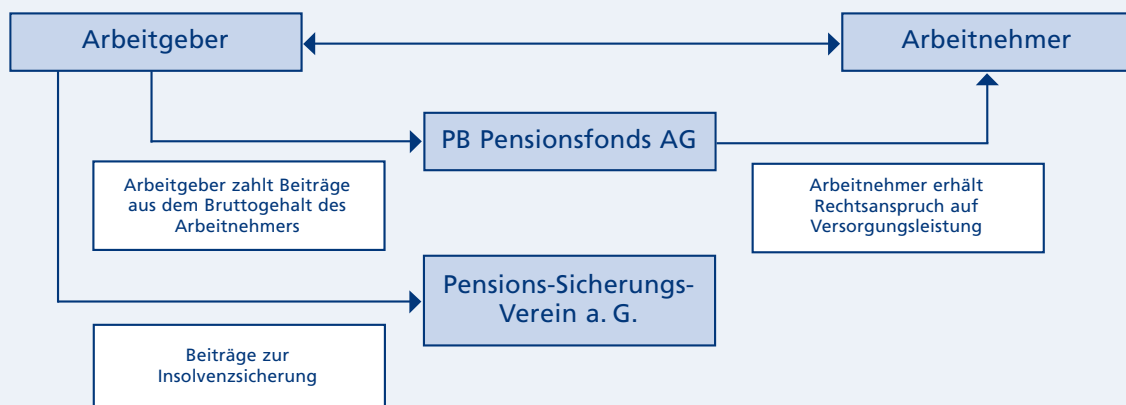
Arbeitgeber

Arbeitnehmer

PB Pensionsfonds AG

Arbeitgeber zahlt Beiträge aus dem Bruttogehalt des Arbeitnehmers

Arbeitnehmer erhält Rechtsanspruch auf Versorgungsleistung

Pensions-Sicherungs-Verein a. G.

Beiträge zur Insolvenzsicherung